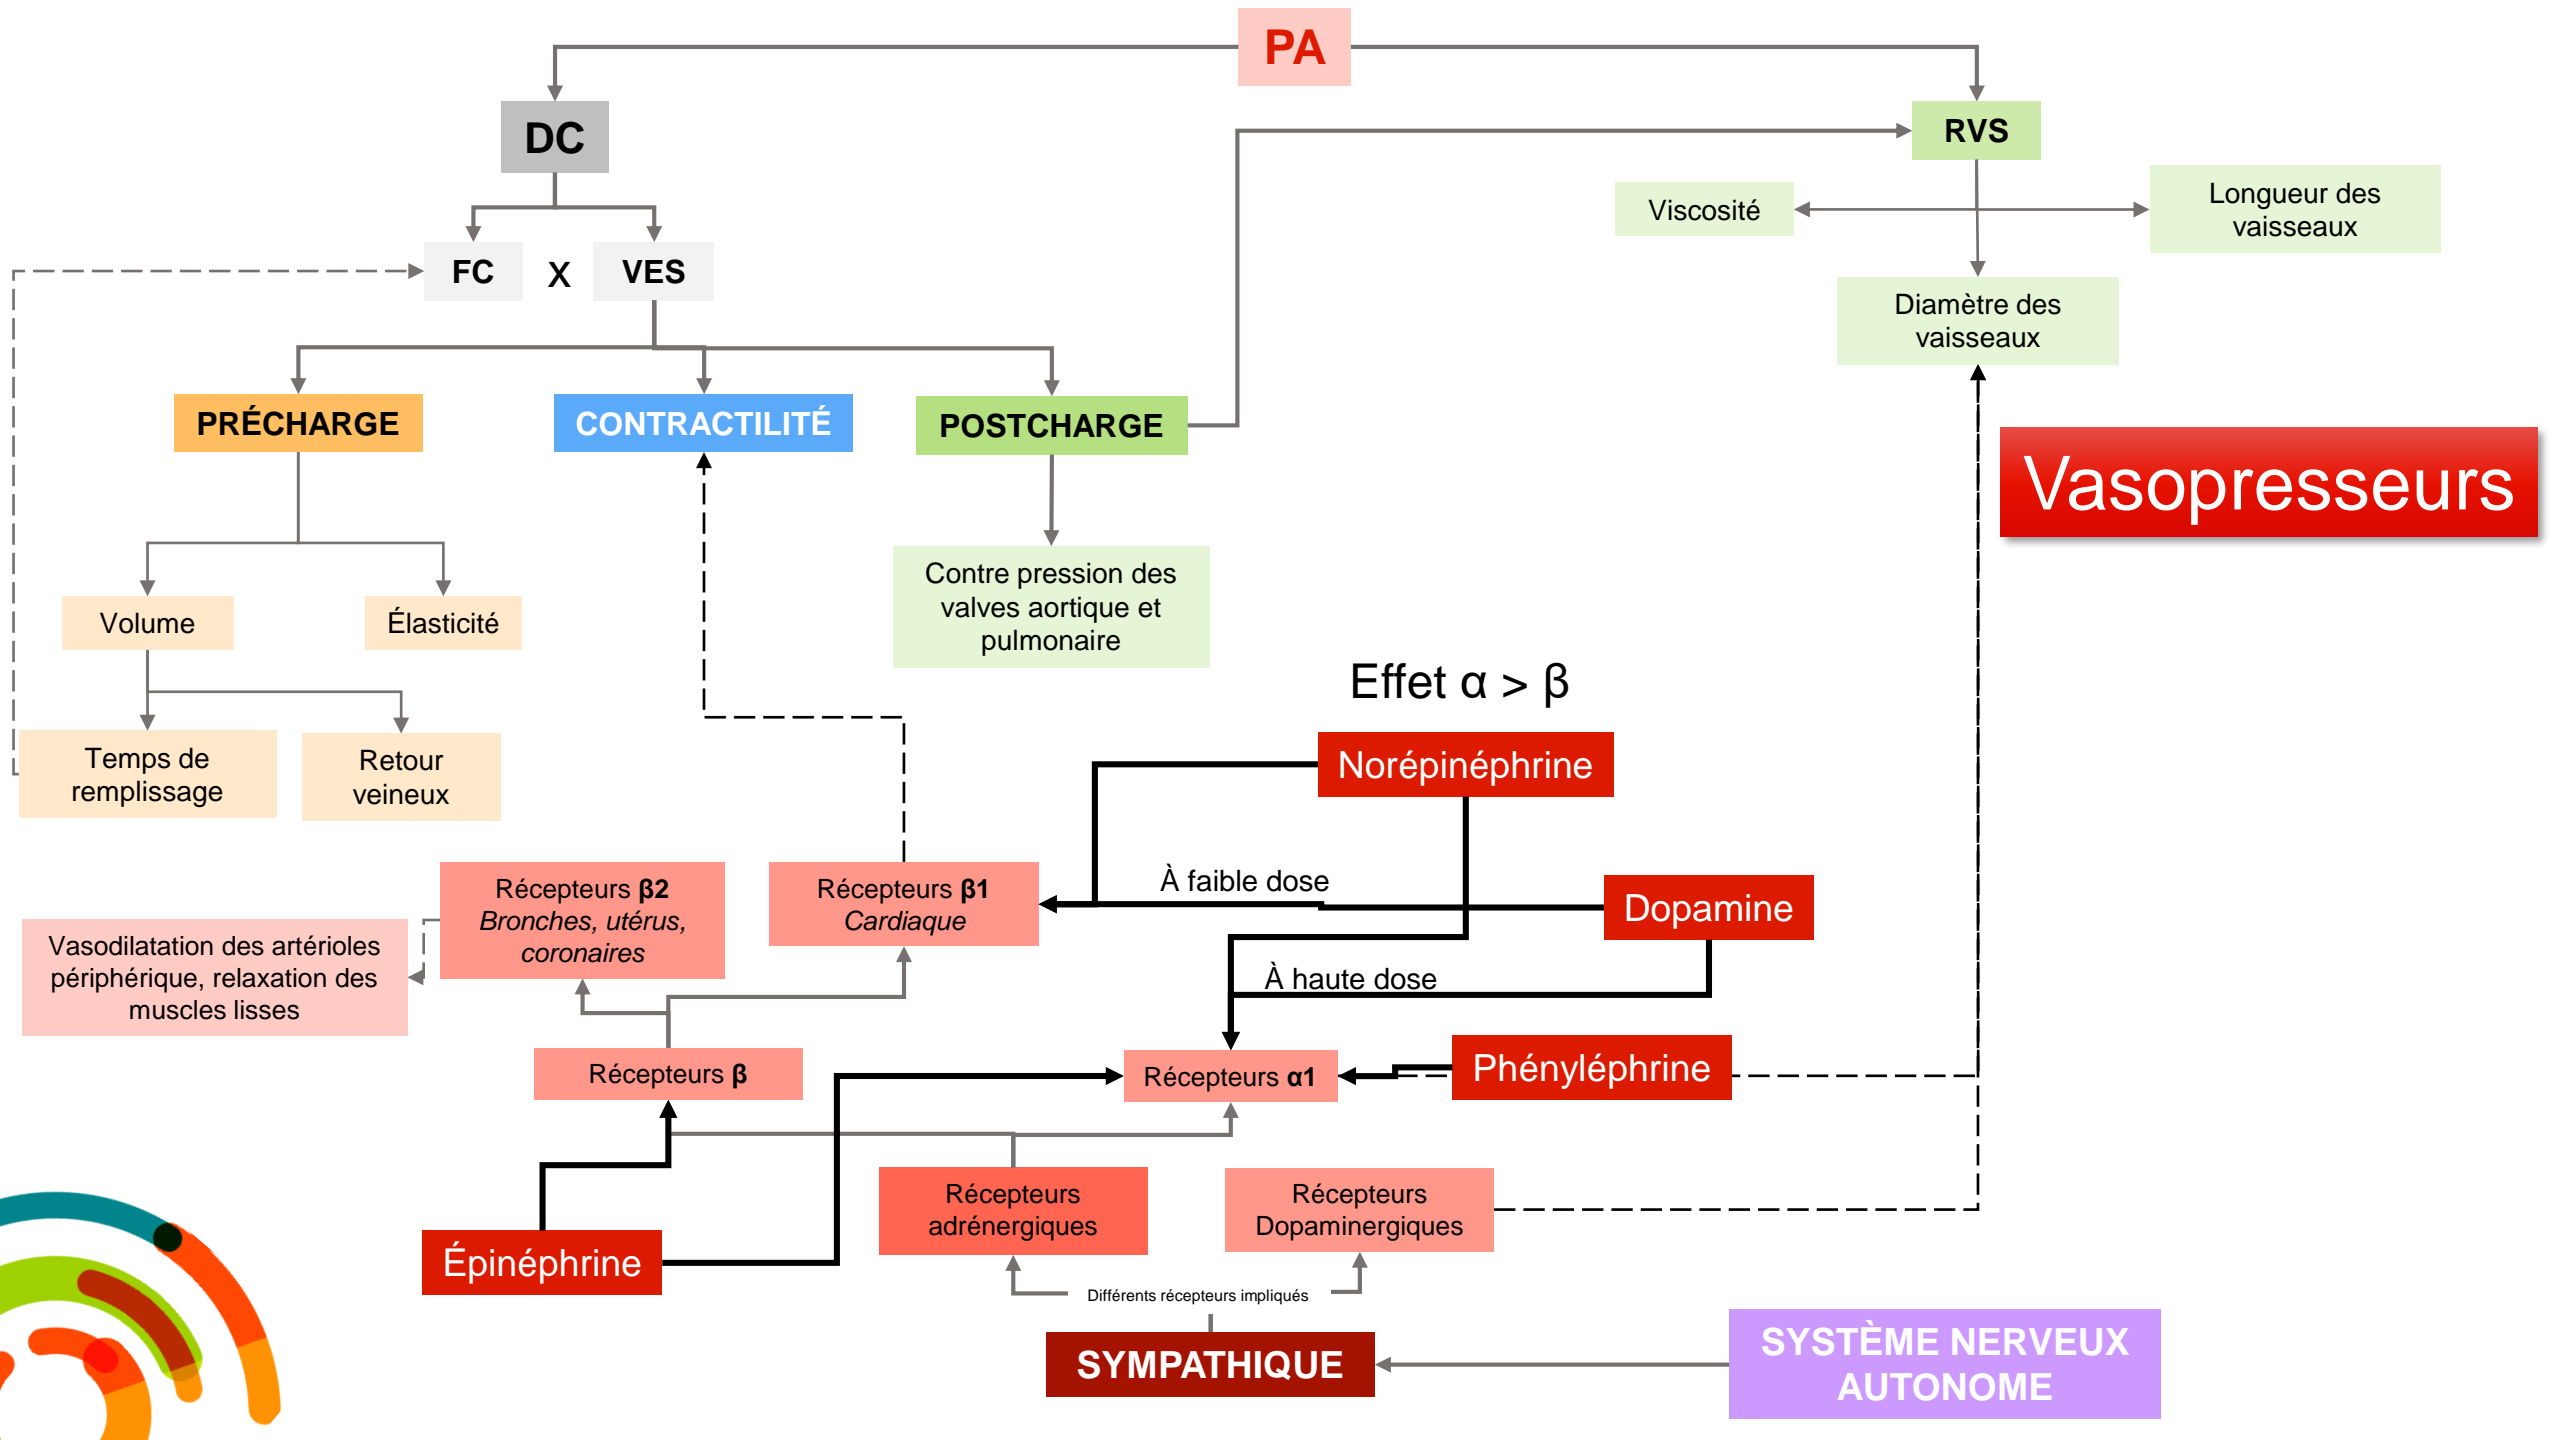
PA

DC

RVS

FC X VES

Viscosité

Longueur des vaisseaux

Diamètre des vaisseaux

PRÉCHARGE

CONTRACTILITÉ

POSTCHARGE

Vasopresseurs

Volume

Élasticité

Contre pression des valves aortique et pulmonaire

Temps de remplissage

Retour veineux

Effet α > β

Norépinéphrine

À faible dose

Récepteurs β2
Bronches, utérus, coronaires

Récepteurs β1
Cardiaque

Dopamine

Vasodilatation des artérioles périphérique, relaxation des muscles lisses

À haute dose

Récepteurs β

Récepteurs α1

Phényléphrine

Récepteurs adrénergiques

Récepteurs Dopaminergiques

Épinéphrine

Différents récepteurs impliqués

SYMPATHIQUE

SYSTÈME NERVEUX AUTONOME